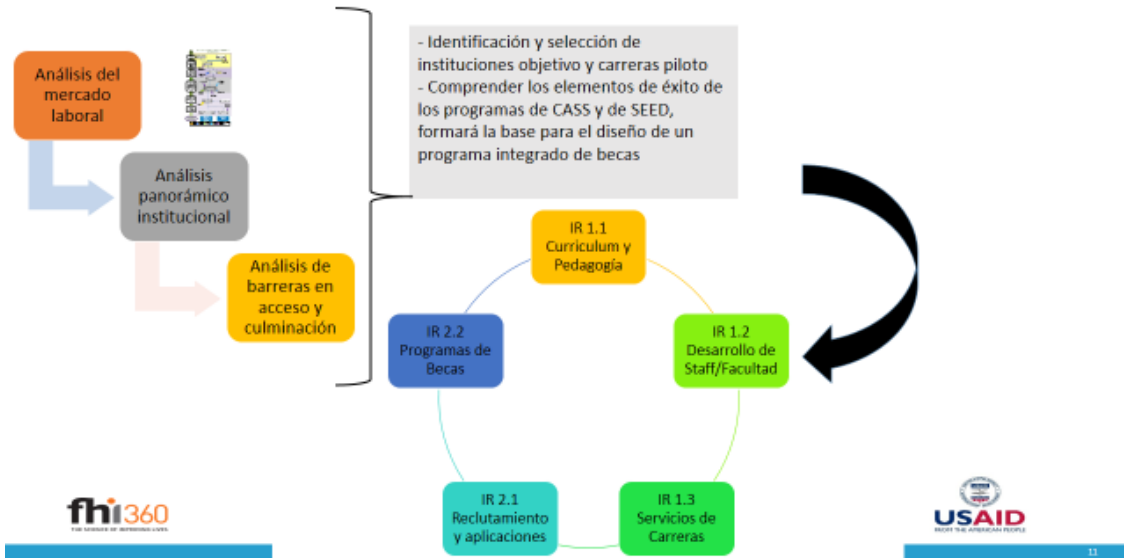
Análisis del mercado laboral

Análisis panorámico institucional

Análisis de barreras en acceso y culminación

- Identificación y selección de instituciones objetivo y carreras piloto
- Comprender los elementos de éxito de los programas de CASS y de SEED, formará la base para el diseño de un programa integrado de becas

IR 1.1
Curriculum y Pedagogía

IR 1.2
Desarrollo de Staff/Facultad

IR 1.3
Servicios de Carreras

IR 2.1
Reclutamiento y aplicaciones

IR 2.2
Programas de Becas

fhi360
THE SCIENCE OF IMPROVING LIVES

USAID
FROM THE AMERICAN PEOPLE

11